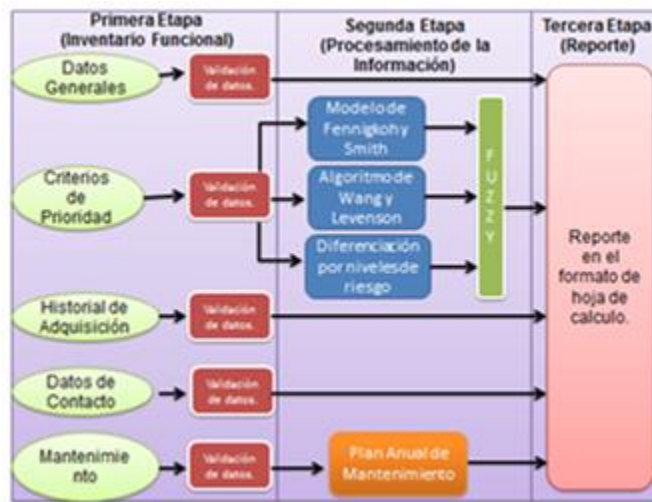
Primera Etapa (Inventario Funcional)

Segunda Etapa (Procesamiento de la Información)

Tercera Etapa (Reporte)

Datos Generales

Validación de datos.

Criterios de Prioridad

Validación de datos.

Modelo de Fennigkoh y Smith

Algoritmo de Wang y Levenson

Diferenciación por niveles de riesgo

F U Z Z Y

Reporte en el formato de hoja de calculo.

Historial de Adquisición

Validación de datos.

Datos de Contacto

Validación de datos.

Mantenimie nto

Validación de datos.

Plan Anual de Mantenimiento